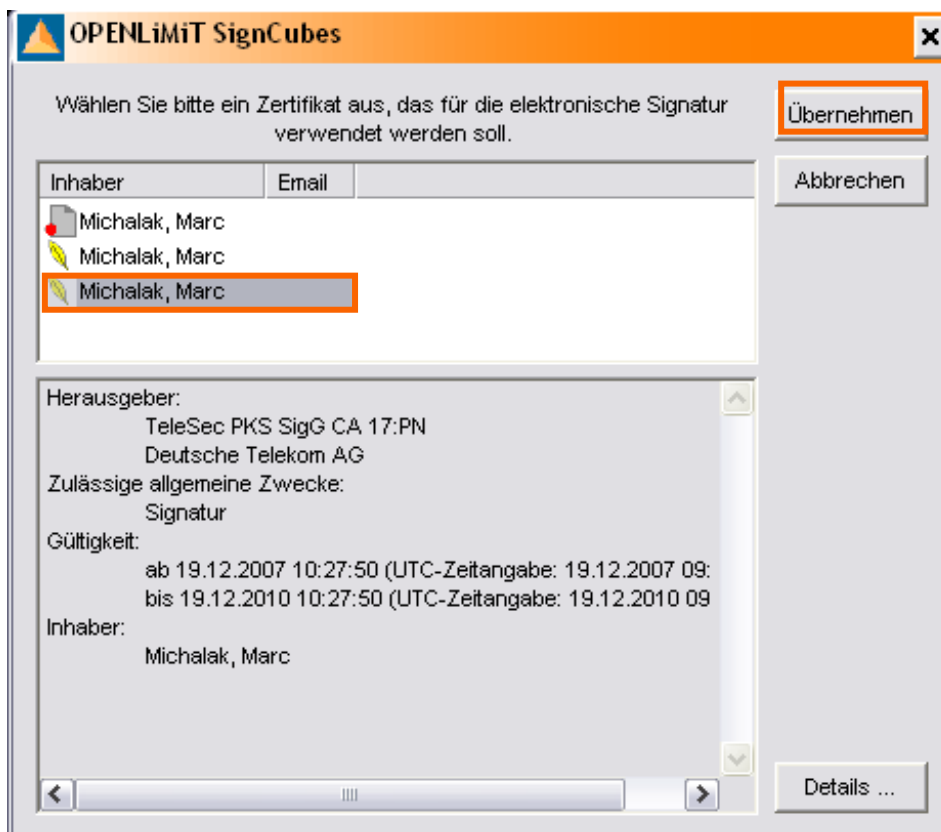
OPENLiMiT SignCubes

×

Wählen Sie bitte ein Zertifikat aus, das für die elektronische Signatur verwendet werden soll.

Übernehmen

Abbrechen

| Inhaber | Email |
|---|---|
| Michalak, Marc | |
| Michalak, Marc | |
| Michalak, Marc | |

Herausgeber:
TeleSec PKS SigG CA 17:PN
Deutsche Telekom AG
Zulässige allgemeine Zwecke:
Signatur
Gültigkeit:
ab 19.12.2007 10:27:50 (UTC-Zeitangabe: 19.12.2007 09:
bis 19.12.2010 10:27:50 (UTC-Zeitangabe: 19.12.2010 09
Inhaber:
Michalak, Marc

Details ...